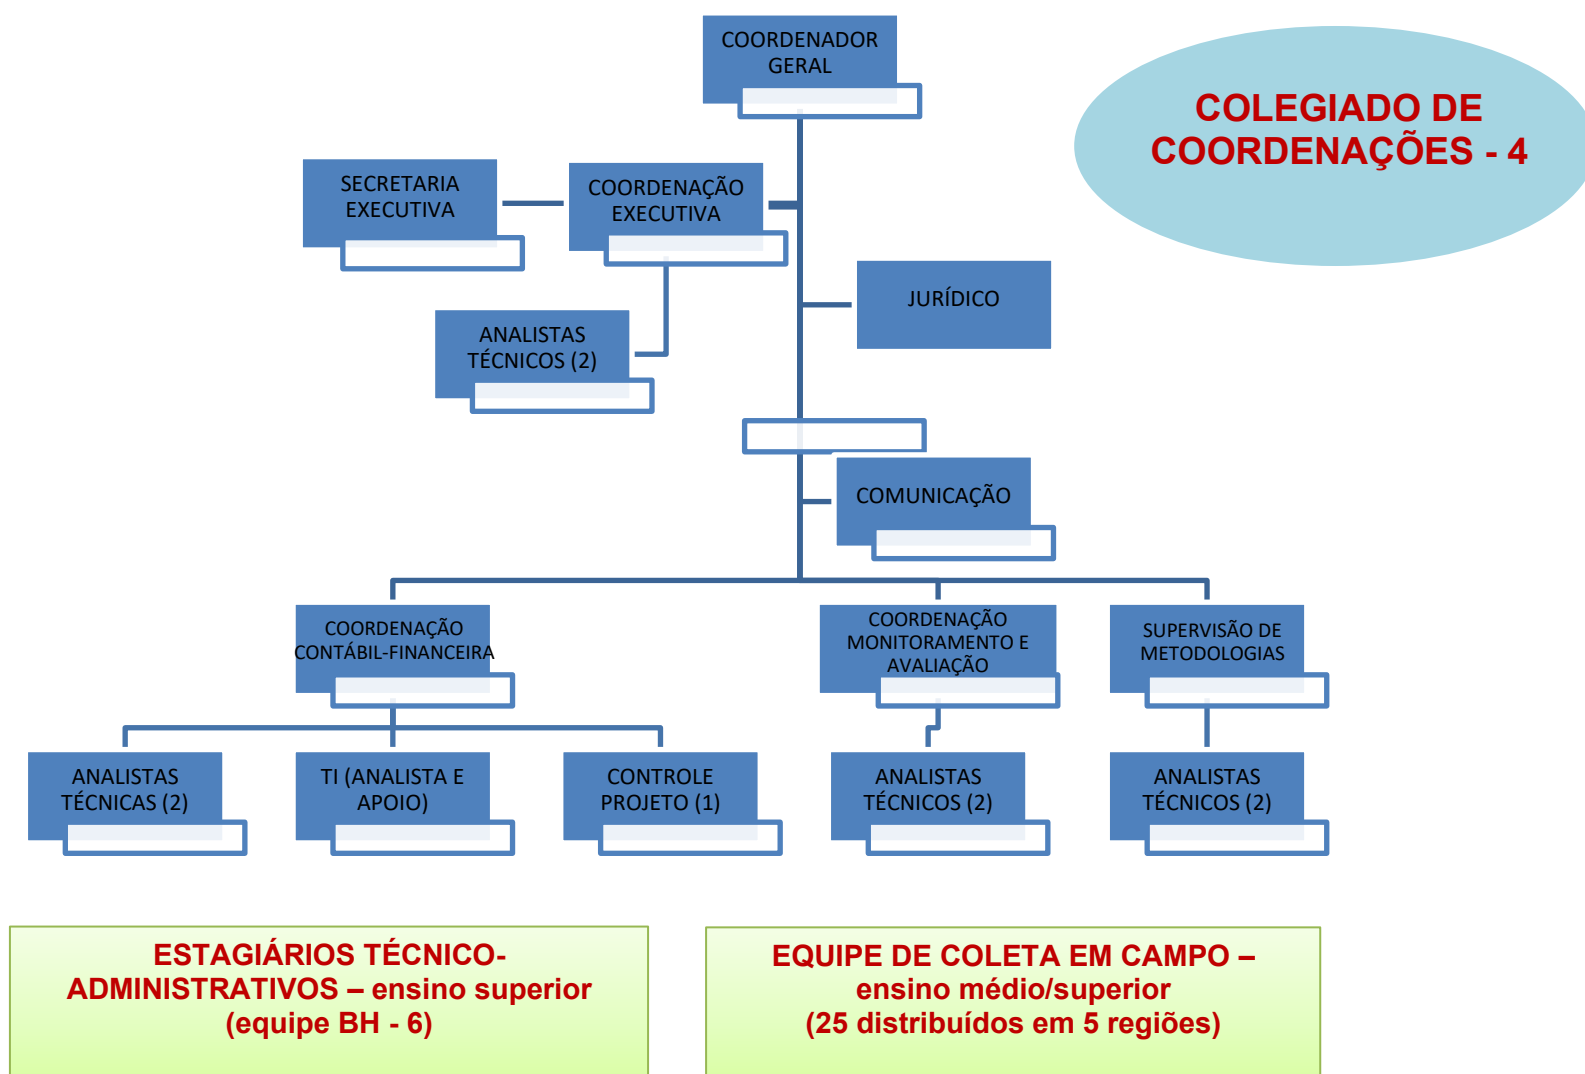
COORDENADOR GERAL

COLEGIADO DE COORDENAÇÕES - 4

SECRETARIA EXECUTIVA

COORDENAÇÃO EXECUTIVA

JURÍDICO

ANALISTAS TÉCNICOS (2)

COMUNICAÇÃO

COORDENAÇÃO CONTÁBIL-FINANCEIRA

COORDENAÇÃO MONITORAMENTO E AVALIAÇÃO

SUPERVISÃO DE METODOLOGIAS

ANALISTAS TÉCNICAS (2)

TI (ANALISTA E APOIO)

CONTROLE PROJETO (1)

ANALISTAS TÉCNICOS (2)

ANALISTAS TÉCNICOS (2)

ESTAGIÁRIOS TÉCNICO-ADMINISTRATIVOS – ensino superior (equipe BH - 6)

EQUIPE DE COLETA EM CAMPO – ensino médio/superior (25 distribuídos em 5 regiões)